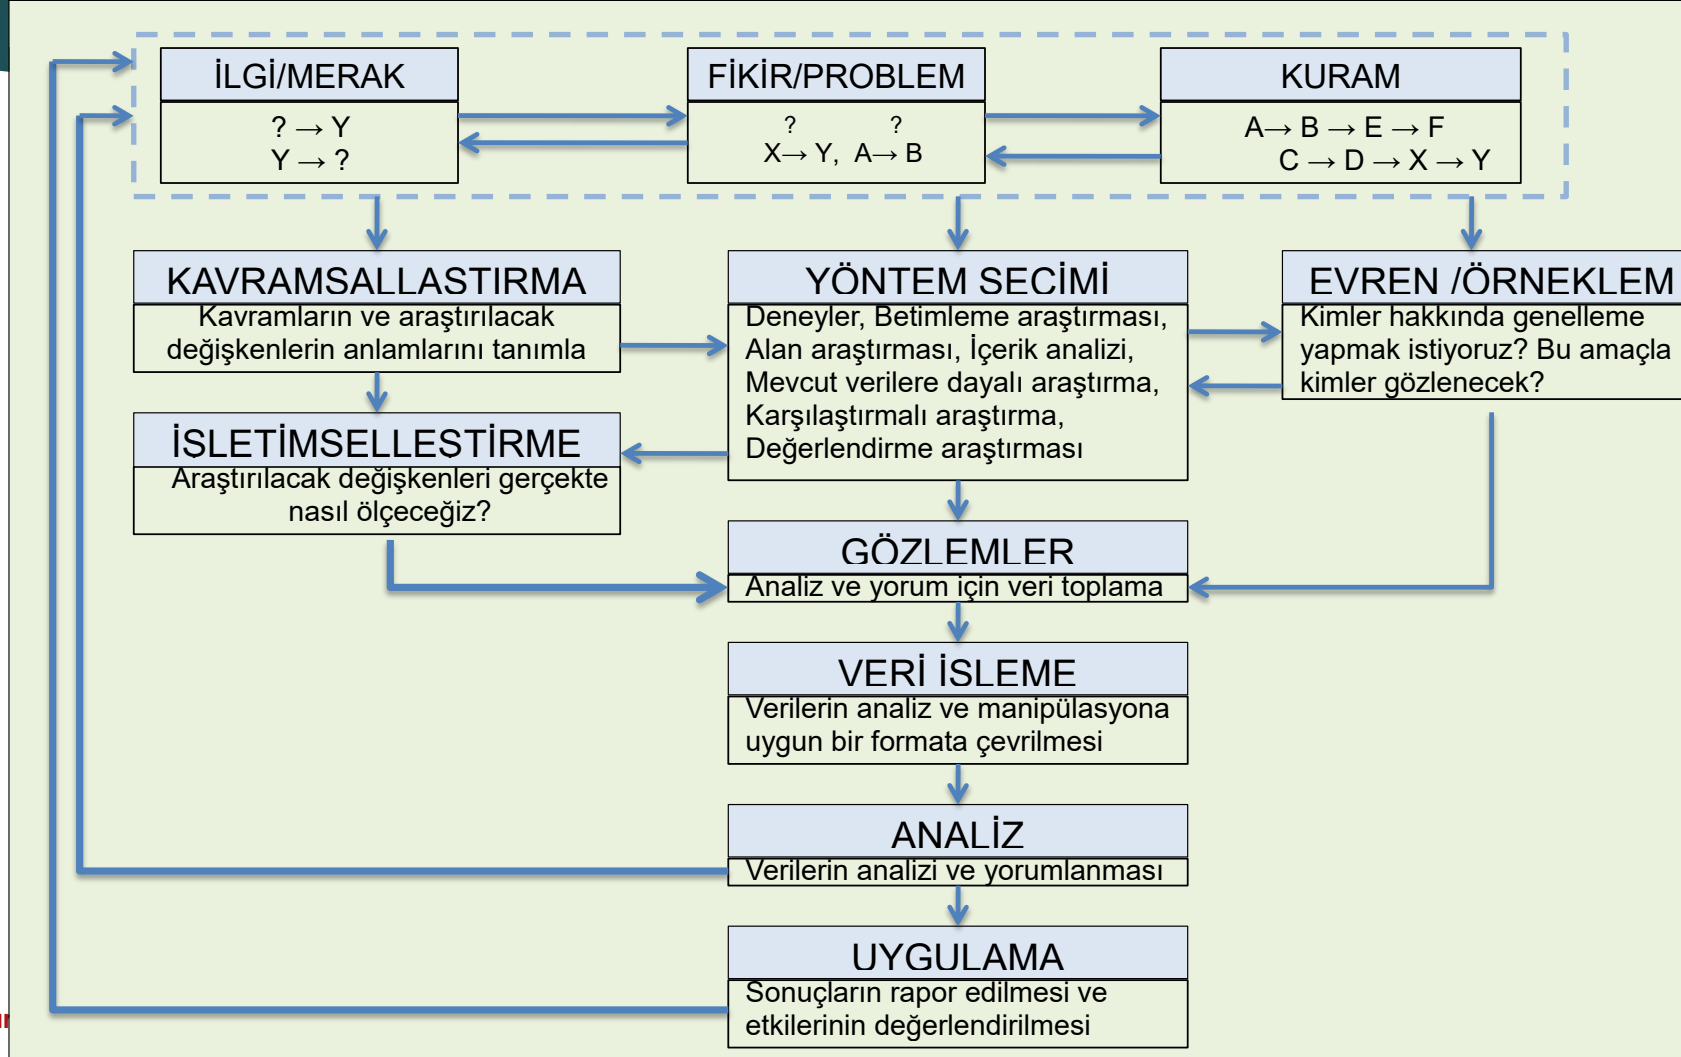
İLGİ/MERAK

? → Y
Y → ?

FİKİR/PROBLEM

?          ?
X→ Y,  A→ B

KURAM

A→ B → E → F
C → D → X → Y

KAVRAMSALLASTIRMA

Kavramların ve araştırılacak değişkenlerin anlamlarını tanımla

YÖNTEM SECİMİ

Deneyler, Betimleme araştırması, Alan araştırması, İçerik analizi, Mevcut verilere dayalı araştırma, Karşılaştırmalı araştırma, Değerlendirme araştırması

EVREN /ÖRNEKLEM

Kimler hakkında genelleme yapmak istiyoruz? Bu amaçla kimler gözlenecek?

İSLETİMSELLESTİRME

Araştırılacak değişkenleri gerçekte nasıl ölçeceğiz?

GÖZLEMLER

Analiz ve yorum için veri toplama

VERİ İSLEME

Verilerin analiz ve manipülasyona uygun bir formata çevrilmesi

ANALİZ

Verilerin analizi ve yorumlanması

UYGULAMA

Sonuçların rapor edilmesi ve etkilerinin değerlendirilmesi